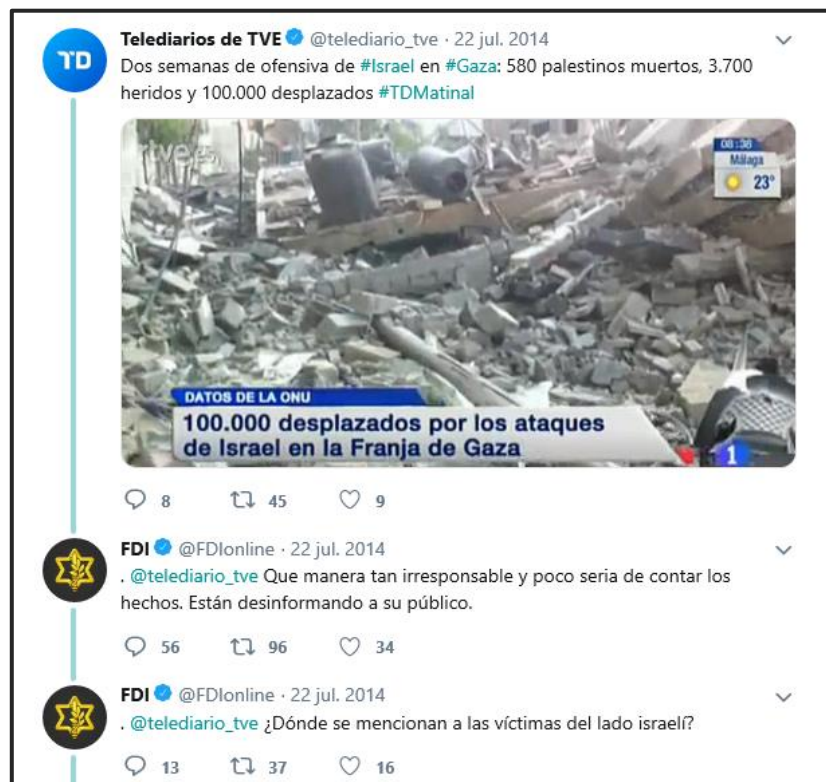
TD

Telediarios de TVE @telediario_tve · 22 jul. 2014
Dos semanas de ofensiva de #Israel en #Gaza: 580 palestinos muertos, 3.700 heridos y 100.000 desplazados #TDMatinal

rtve

08:38
Málaga
23°

DATOS DE LA ONU
100.000 desplazados por los ataques de Israel en la Franja de Gaza

1

8 45 9

FDI @FDIonline · 22 jul. 2014
. @telediario_tve Que manera tan irresponsable y poco seria de contar los hechos. Están desinformando a su público.

56 96 34

FDI @FDIonline · 22 jul. 2014
. @telediario_tve ¿Dónde se mencionan a las víctimas del lado israelí?

13 37 16